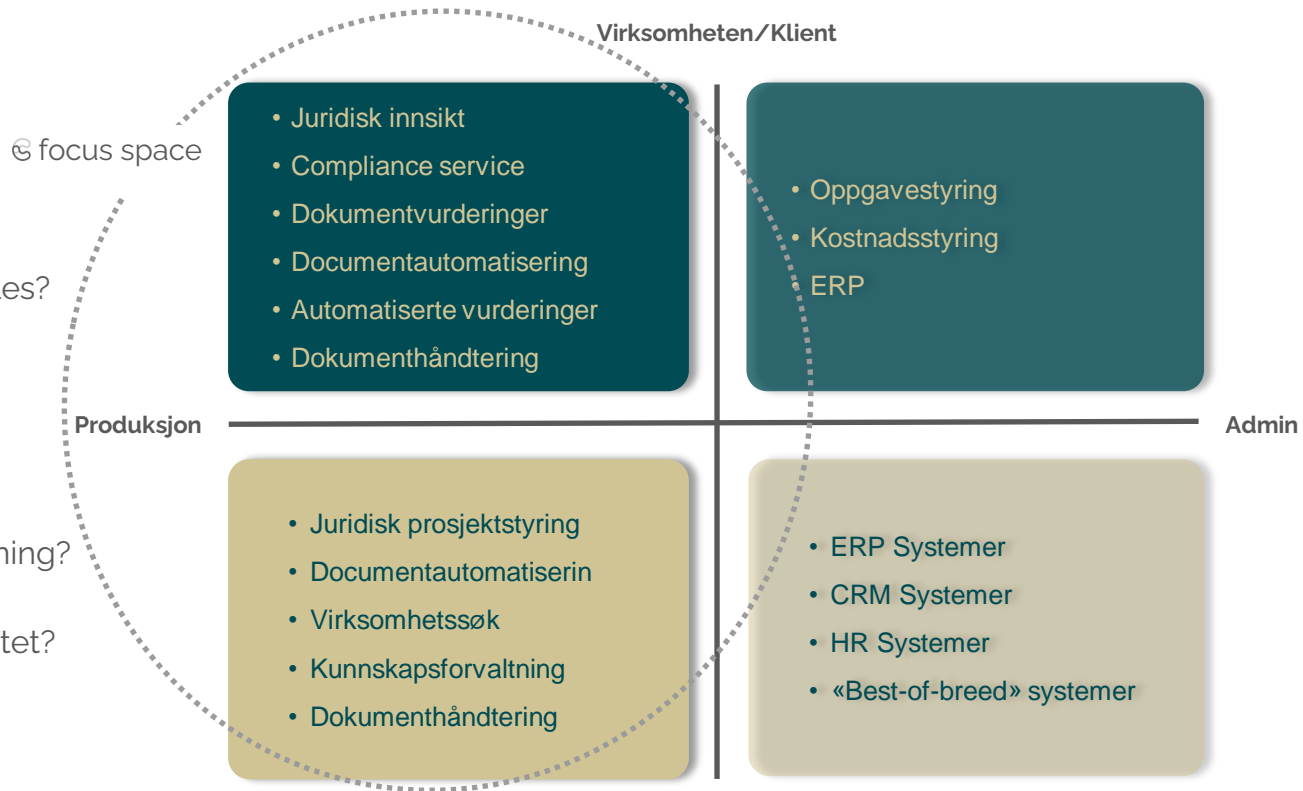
Virksomheten/Klient

focus space

es?

ning?

tet?

- Juridisk innsikt
- Compliance service
- Dokumentvurderinger
- Documentautomatisering
- Automatiserte vurderinger
- Dokumenthåndtering

- Oppgavestyring
- Kostnadsstyring
- ERP

Produksjon

Admin

- Juridisk prosjektstyring
- Documentautomatiserin
- Virksomhetssøk
- Kunnskapsforvaltning
- Dokumenthåndtering

- ERP Systemer
- CRM Systemer
- HR Systemer
- «Best-of-breed» systemer